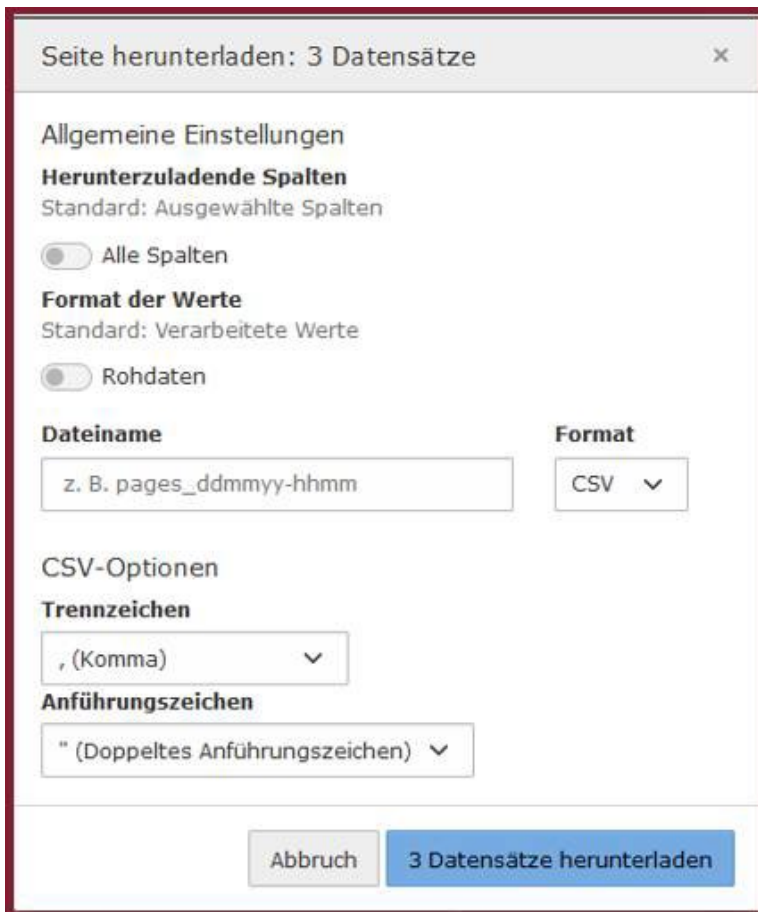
Seite herunterladen: 3 Datensätze

×

Allgemeine Einstellungen

**Herunterzuladende Spalten**
Standard: Ausgewählte Spalten

Alle Spalten

**Format der Werte**
Standard: Verarbeitete Werte

Rohdaten

**Dateiname**

z. B. pages_ddmmyy-hhmm

**Format**

CSV

CSV-Optionen

**Trennzeichen**

, (Komma)

**Anführungszeichen**

" (Doppeltes Anführungszeichen)

Abbruch

3 Datensätze herunterladen